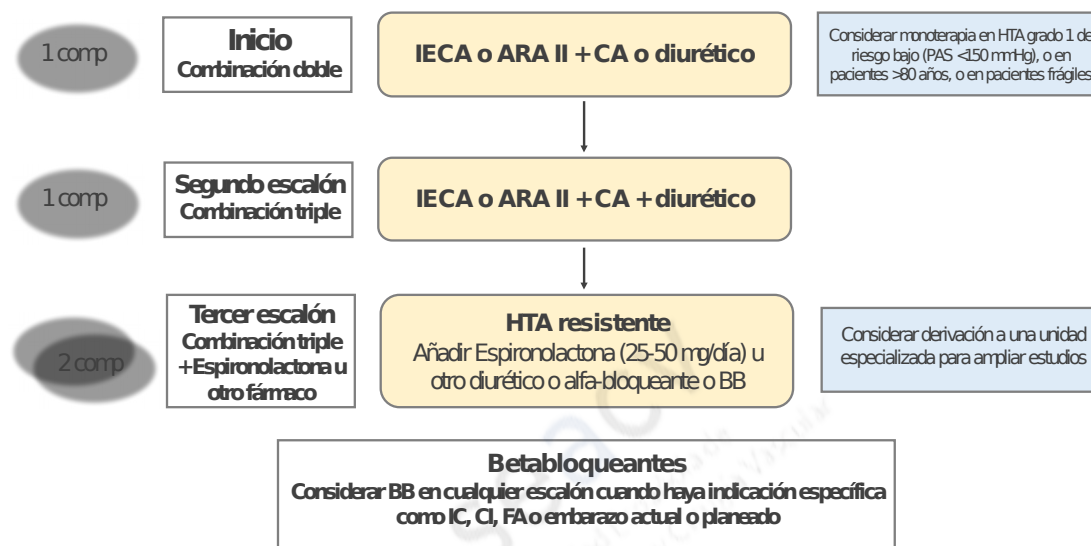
1 comp

Inicio
Combinación doble

IECA o ARA II + CA o diurético

Considerar monoterapia en HTA grado 1 de riesgo bajo (PAS <150 mmHg), o en pacientes >80 años, o en pacientes frágiles

1 comp

Segundo escalón
Combinación triple

IECA o ARA II + CA + diurético

2 comp

Tercer escalón
Combinación triple + Espironolactona u otro fármaco

HTA resistente
Añadir Espironolactona (25-50 mg/día) u otro diurético o alfa-bloqueante o BB

Considerar derivación a una unidad especializada para ampliar estudios

Betabloqueantes
Considerar BB en cualquier escalón cuando haya indicación específica como IC, CI, FA o embarazo actual o planeado